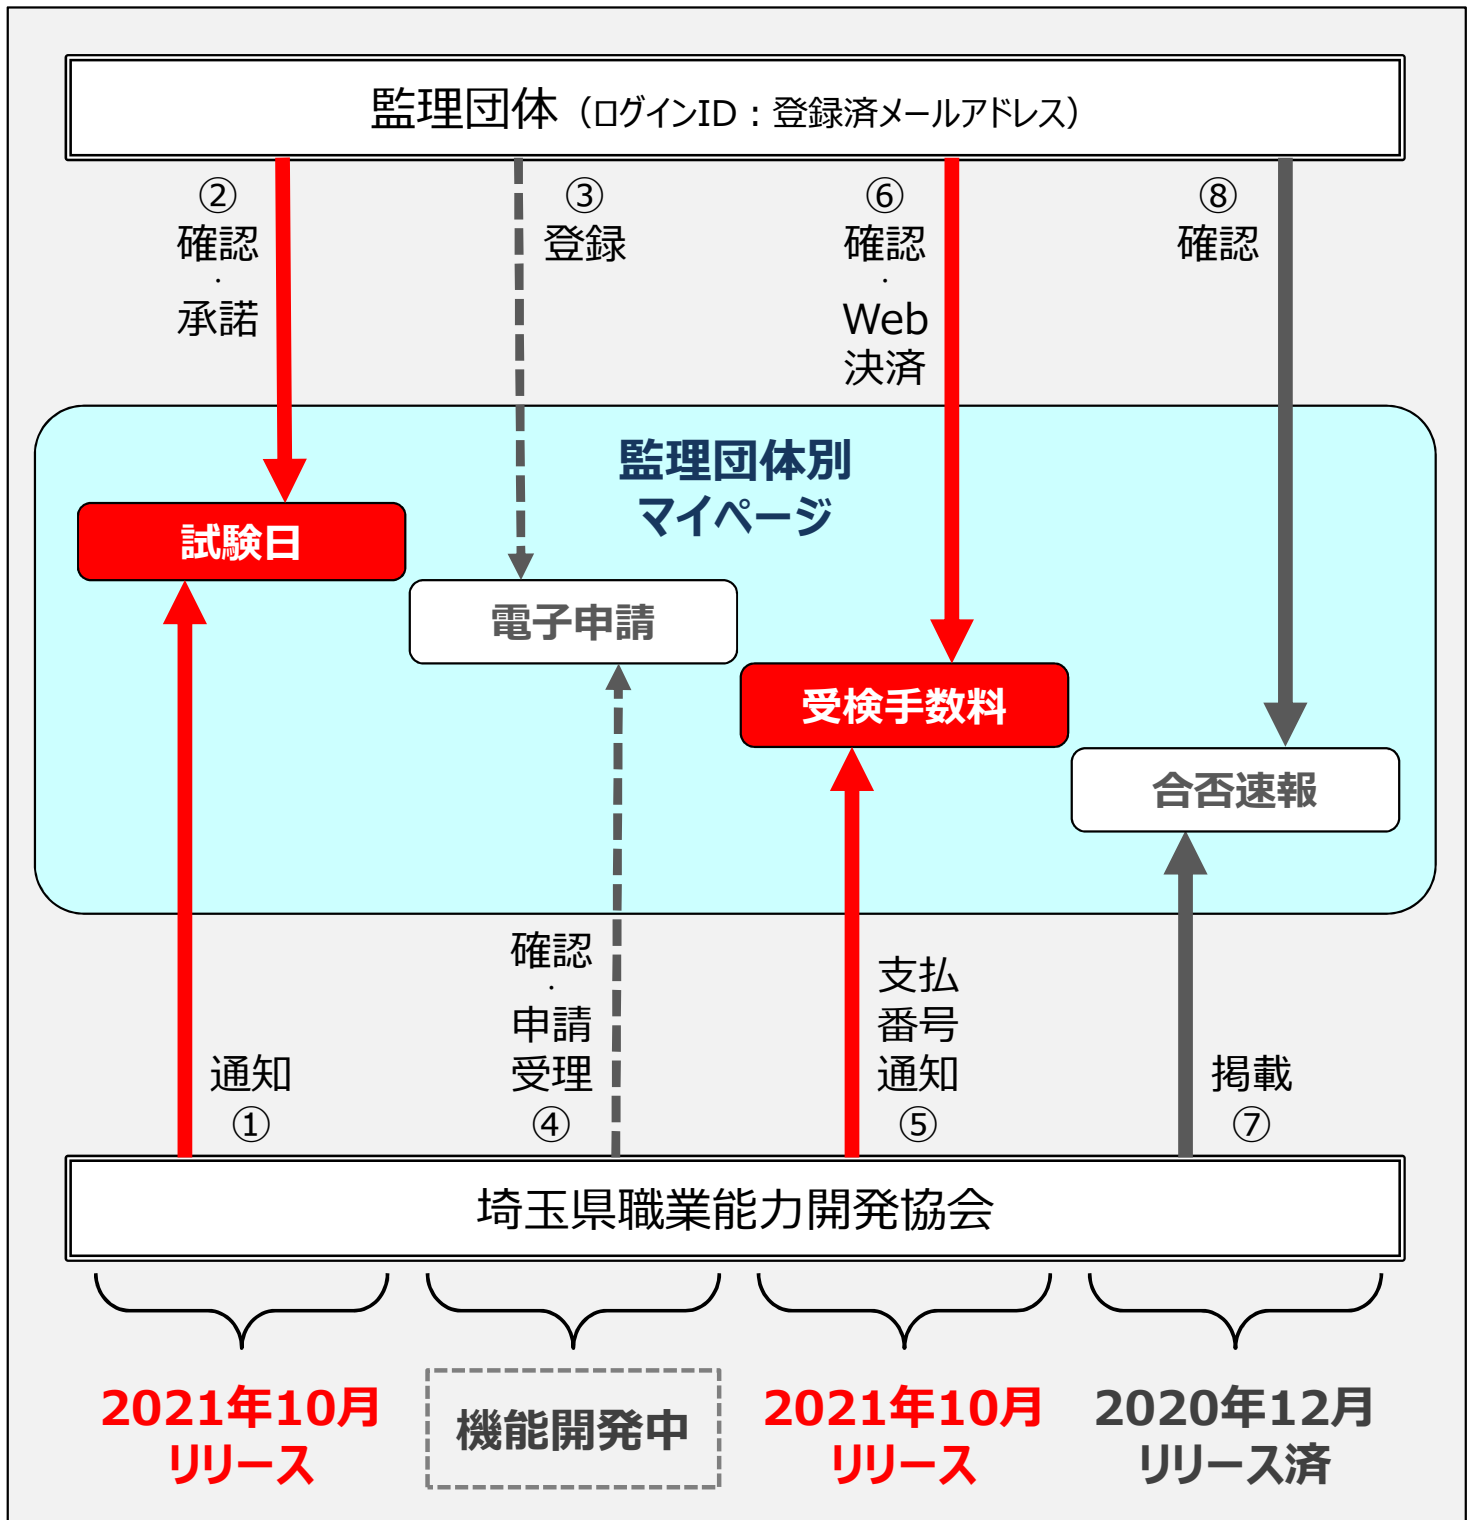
監理団体（ログインID：登録済メールアドレス）

②
確認
・
承諾

③
登録

⑥
確認
・
Web
決済

⑧
確認

監理団体別
マイページ

試験日

電子申請

受検手数料

合否速報

通知
①

確認
・
申請
受理
④

支払
番号
通知
⑤

掲載
⑦

埼玉県職業能力開発協会

2021年10月
リリース

機能開発中

2021年10月
リリース

2020年12月
リリース済